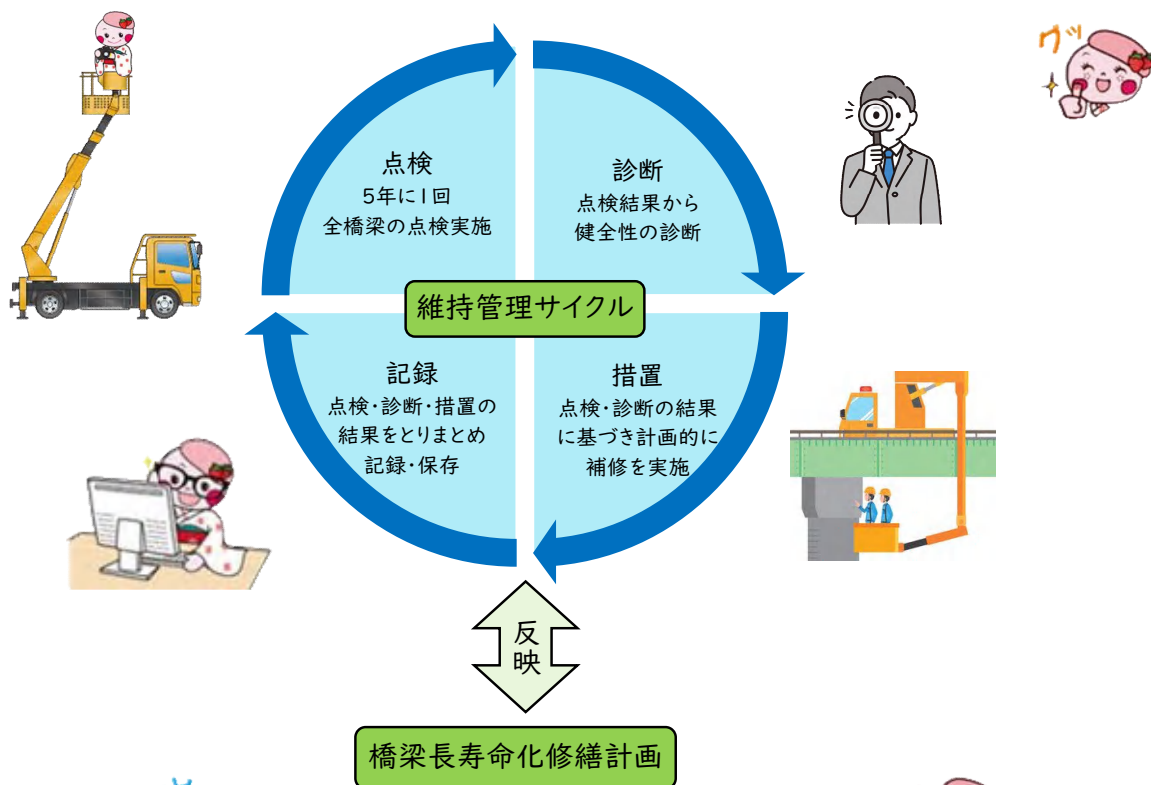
点検
5年に1回
全橋梁の点検実施

診断
点検結果から
健全性の診断

グッ

維持管理サイクル

記録
点検・診断・措置の
結果をとりまとめ
記録・保存

措置
点検・診断の結果
に基づき計画的に
補修を実施

反
映

橋梁長寿命化修繕計画